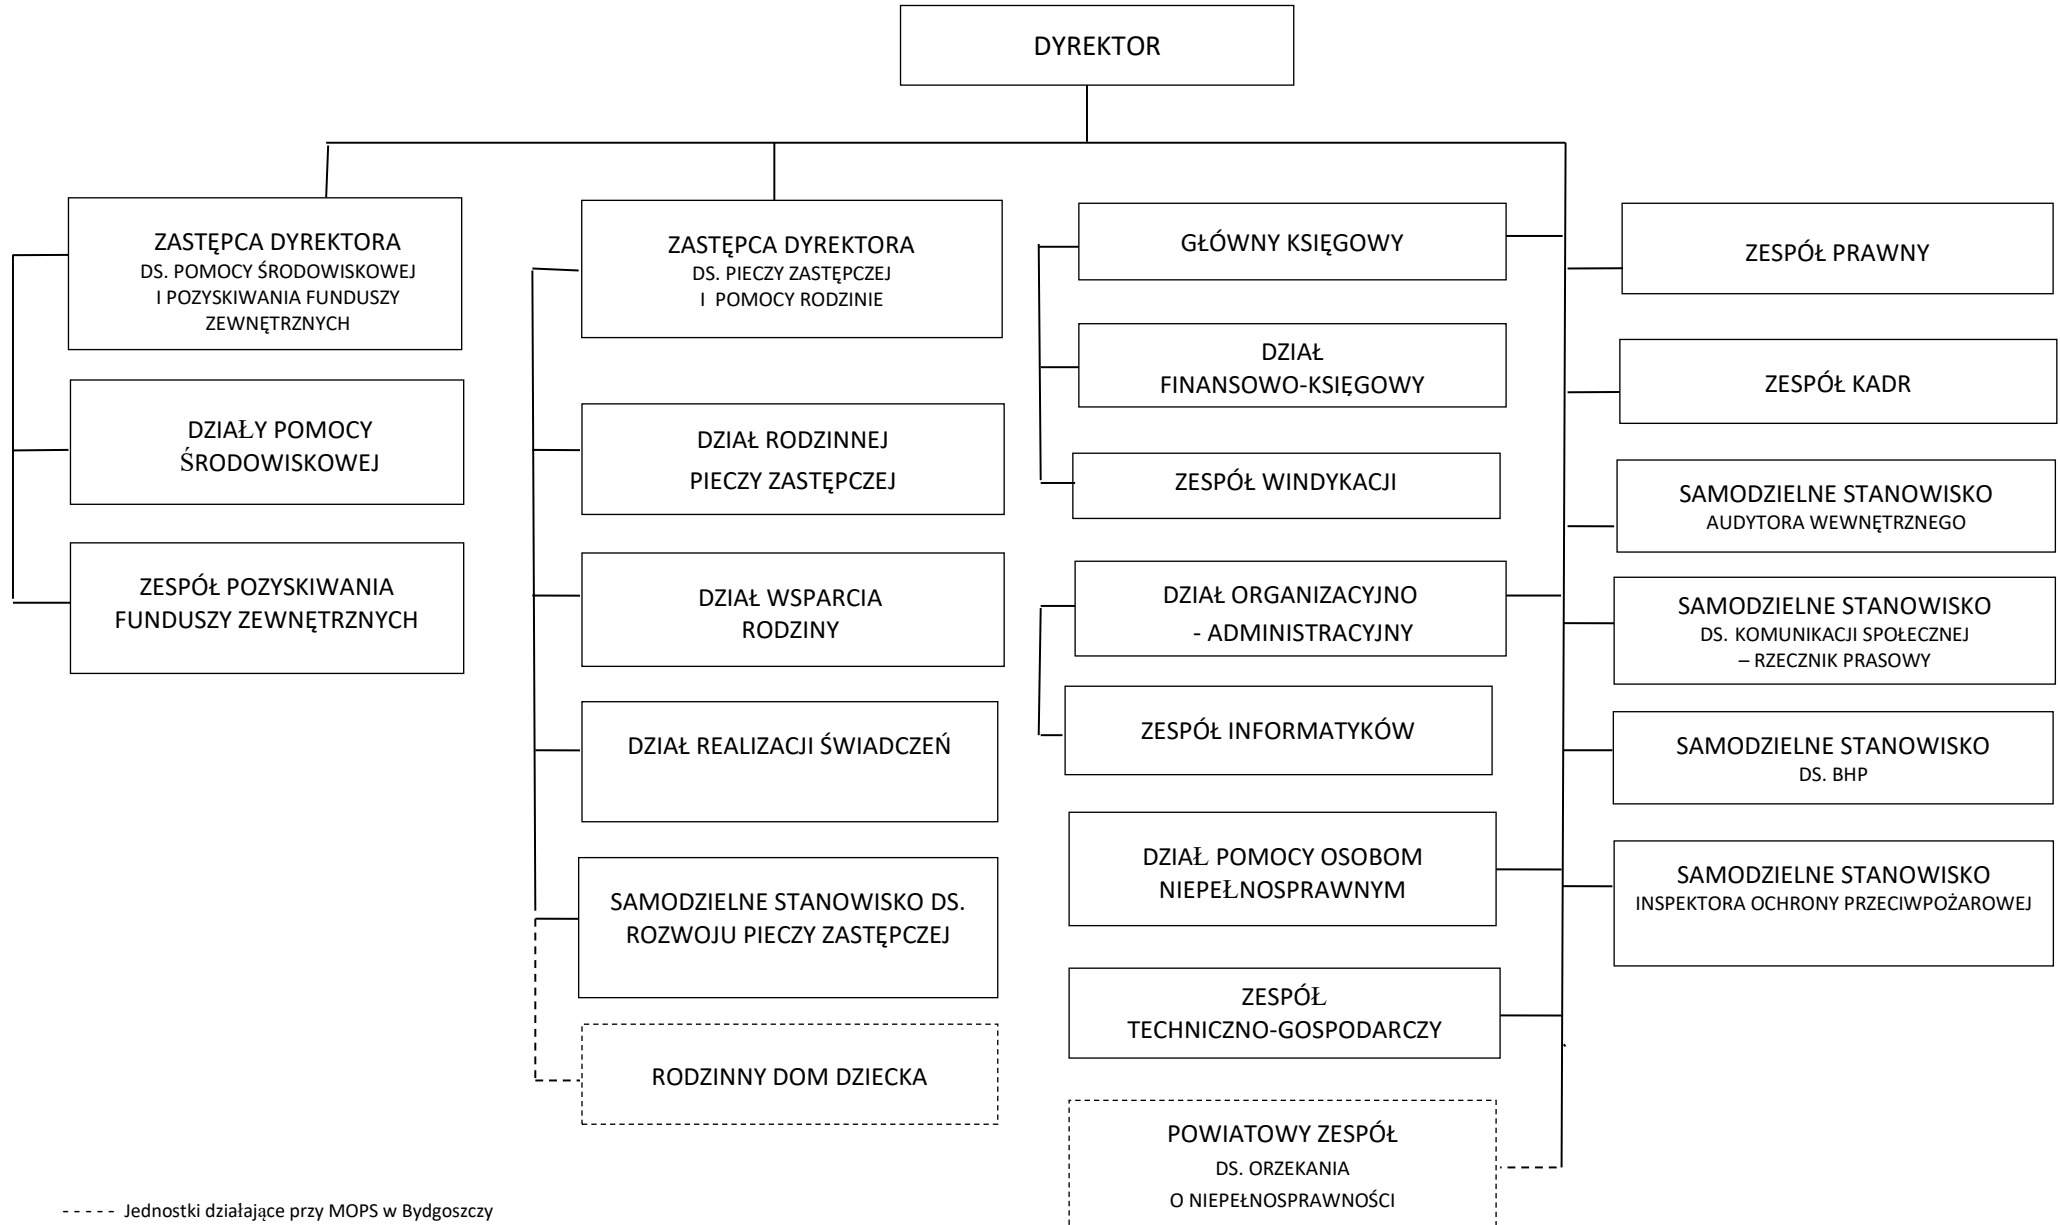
DYREKTOR

ZASTĘPCA DYREKTORA
DS. POMOCY ŚRODOWISKOWEJ I POZYSKIWANIA FUNDUSZY ZEWNĘTRZNYCH

DZIAŁY POMOCY ŚRODOWISKOWEJ

ZESPÓŁ POZYSKIWANIA FUNDUSZY ZEWNĘTRZNYCH

ZASTĘPCA DYREKTORA
DS. PIECZY ZASTĘPCZEJ I POMOCY RODZINIE

DZIAŁ RODZINNEJ PIECZY ZASTĘPCZEJ

DZIAŁ WSPARCIA RODZINY

DZIAŁ REALIZACJI ŚWIADCZEŃ

SAMODZIELNE STANOWISKO DS. ROZWOJU PIECZY ZASTĘPCZEJ

RODZINNY DOM DZIECKA

GŁÓWNY KSIĘGOWY

DZIAŁ FINANSOWO-KSIĘGOWY

ZESPÓŁ WINDYKACJI

DZIAŁ ORGANIZACYJNO - ADMINISTRACYJNY

ZESPÓŁ INFORMATYKÓW

DZIAŁ POMOCY OSOBOM NIEPEŁNOSPRAWNYM

ZESPÓŁ TECHNICZNO-GOSPODARCZY

POWIATOWY ZESPÓŁ
DS. ORZEKANIA
O NIEPEŁNOSPRAWNOŚCI

ZESPÓŁ PRAWNY

ZESPÓŁ KADR

SAMODZIELNE STANOWISKO
AUDYTORA WEWNĘTRZNEGO

SAMODZIELNE STANOWISKO
DS. KOMUNIKACJI SPOŁECZNEJ
– RZECZNIK PRASOWY

SAMODZIELNE STANOWISKO
DS. BHP

SAMODZIELNE STANOWISKO
INSPEKTORA OCHRONY PRZECIWPOŻAROWEJ

- - - - - Jednostki działające przy MOPS w Bydgoszczy